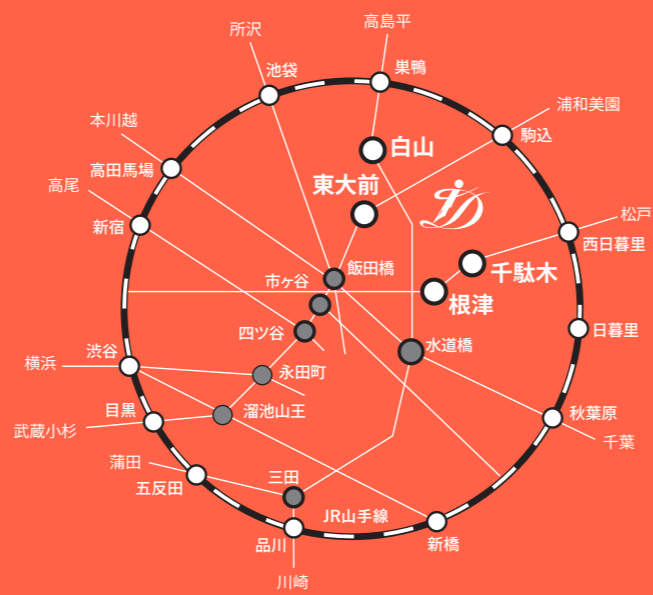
所沢
高島平
池袋
巣鴨
浦和美園
本川越
駒込
白山
高田馬場
高尾
東大前
松戸
新宿
西日暮里
千駄木
市ヶ谷
飯田橋
根津
日暮里
四ツ谷
水道橋
渋谷
横浜
永田町
目黒
溜池山王
秋葉原
武蔵小杉
千葉
蒲田
五反田
三田
JR山手線
新橋
品川
川崎